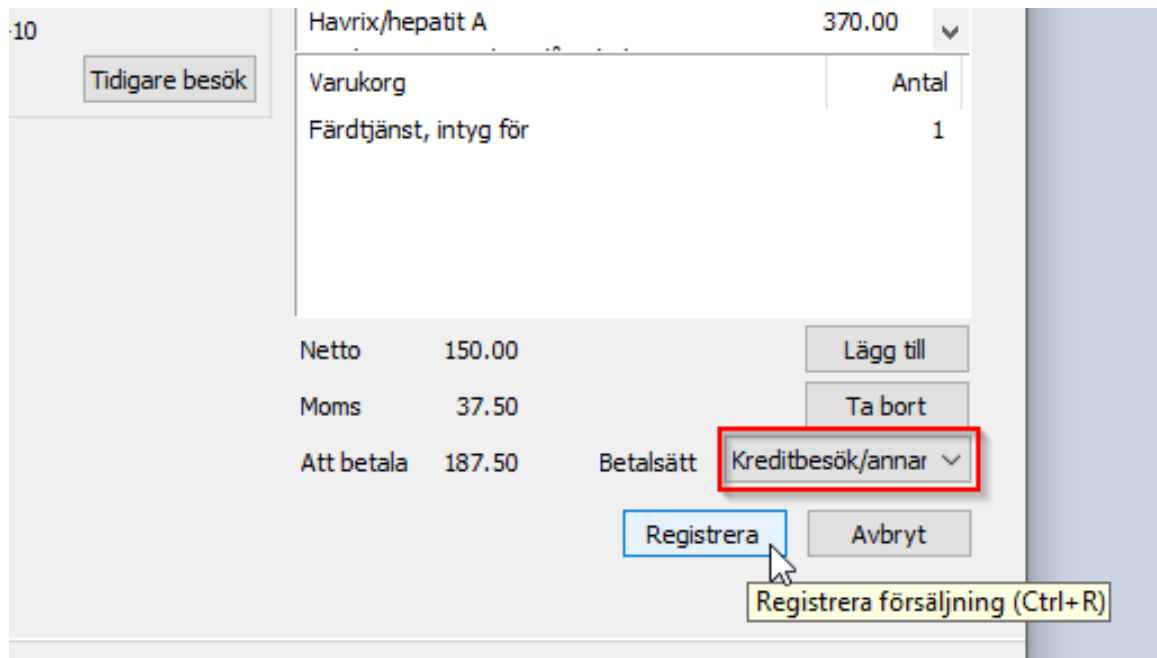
-10

Tidigare besök

Havrix/hepatit A 370.00

| Varukorg | Antal |
|---|---|
| Färdtjänst, intyg för | 1 |

Netto 150.00

Moms 37.50

Att betala 187.50

Lägg till

Ta bort

Betalsätt Kreditbesök/annar

Registrera

Avbryt

Registrera försäljning (Ctrl+R)